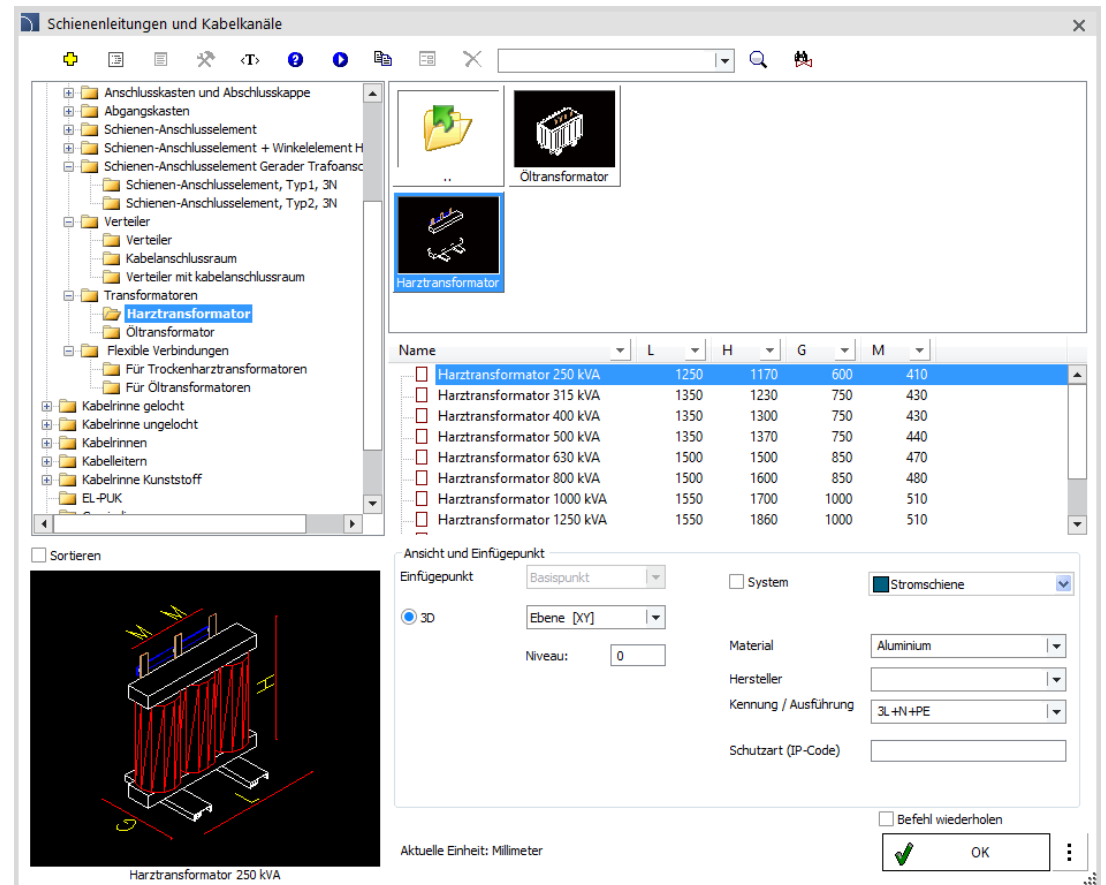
Schienenleitungen und Kabelkanäle

Anschlusskasten und Abschlusskappe
Abgangskasten
Schienen-Anschlusselement
Schienen-Anschlusselement + Winkelelement H
Schienen-Anschlusselement Gerader Trafoansc
Schienen-Anschlusselement, Typ1, 3N
Schienen-Anschlusselement, Typ2, 3N
Verteiler
Verteiler
Kabelanschlussraum
Verteiler mit kabelanschlussraum
Transformatoren
Harztransformator
Öltransformator
Flexible Verbindungen
Für Trockenharztransformatoren
Für Öltransformatoren
Kabelrinne gelocht
Kabelrinne ungelocht
Kabelrinnen
Kabelleitern
Kabelrinne Kunststoff
EL-PUK

..
Öltransformator
Harztransformator

| Name | L | H | G | M |
|---|---|---|---|---|
| Harztransformator 250 kVA | 1250 | 1170 | 600 | 410 |
| Harztransformator 315 kVA | 1350 | 1230 | 750 | 430 |
| Harztransformator 400 kVA | 1350 | 1300 | 750 | 430 |
| Harztransformator 500 kVA | 1350 | 1370 | 750 | 440 |
| Harztransformator 630 kVA | 1500 | 1500 | 850 | 470 |
| Harztransformator 800 kVA | 1500 | 1600 | 850 | 480 |
| Harztransformator 1000 kVA | 1550 | 1700 | 1000 | 510 |
| Harztransformator 1250 kVA | 1550 | 1860 | 1000 | 510 |

Sortieren

M M H L G

Harztransformator 250 kVA

Ansicht und Einfügepunkt
Einfügepunkt
Basispunkt
3D
Ebene [XY]
Niveau:
0
System
Stromschiene
Material
Aluminium
Hersteller
Kennung / Ausführung
3L+N+PE
Schutzart (IP-Code)

Befehl wiederholen
Aktuelle Einheit: Millimeter
OK